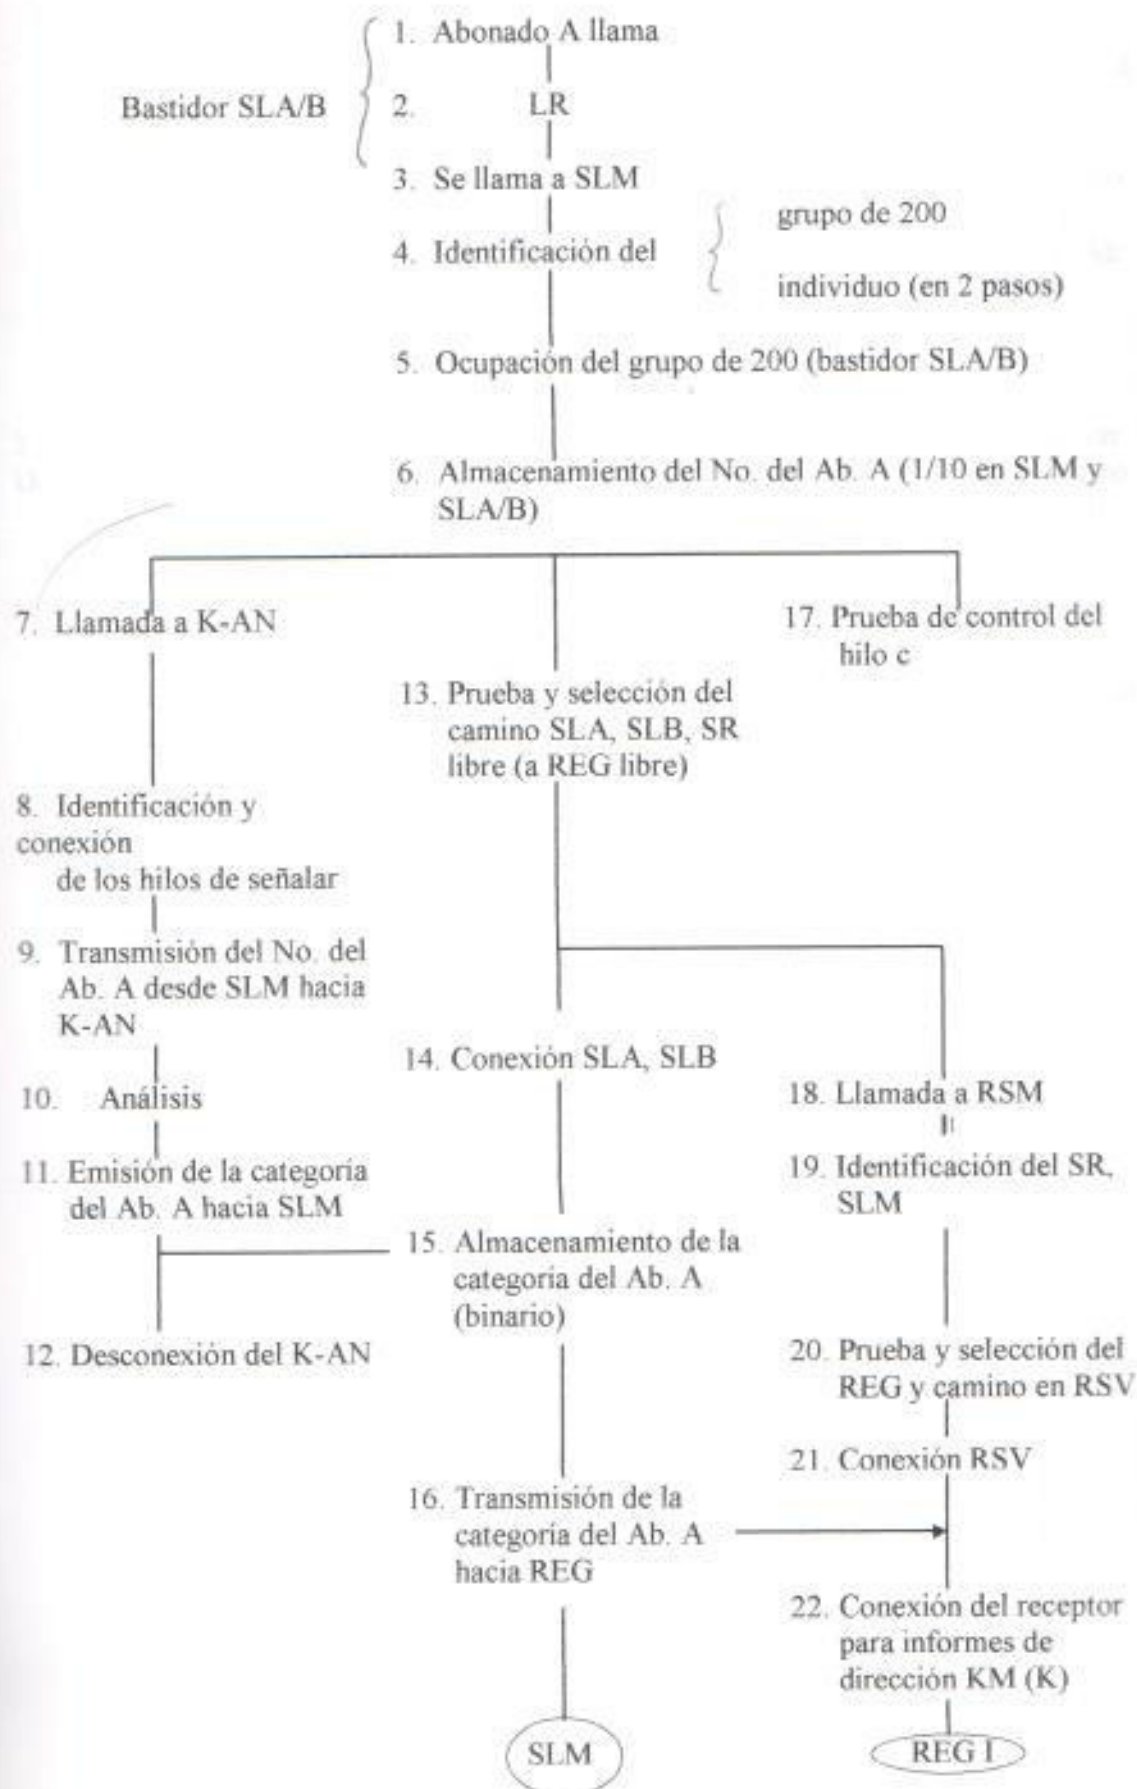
Bastidor SLA/B

1. Abonado A llama

2. LR

3. Se llama a SLM

4. Identificación del

grupo de 200

individuo (en 2 pasos)

5. Ocupación del grupo de 200 (bastidor SLA/B)

6. Almacenamiento del No. del Ab. A (1/10 en SLM y SLA/B)

7. Llamada a K-AN

8. Identificación y conexión de los hilos de señalar

9. Transmisión del No. del Ab. A desde SLM hacia K-AN

10. Análisis

11. Emisión de la categoria del Ab. A hacia SLM

12. Desconexión del K-AN

13. Prueba y selección del camino SLA, SLB, SR libre (a REG libre)

14. Conexión SLA, SLB

15. Almacenamiento de la categoria del Ab. A (binario)

16. Transmisión de la categoria del Ab. A hacia REG

SLM

17. Prueba de control del hilo c

18. Llamada a RSM

19. Identificación del SR, SLM

20. Prueba y selección del REG y camino en RSV

21. Conexión RSV

22. Conexión del receptor para informes de dirección KM (K)

REG I